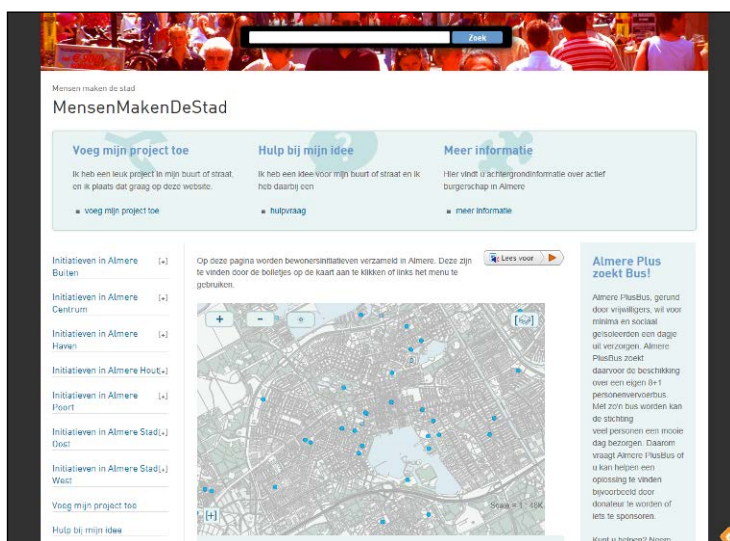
Zoek

Mensen maken de stad

MensenMakenDeStad

Voeg mijn project toe

Ik heb een leuk project in mijn buurt of straat, en ik plaats dat graag op deze website.

voeg mijn project toe

Hulp bij mijn idee

Ik heb een idee voor mijn buurt of straat en ik heb daarbij een

hulpvraag

Meer informatie

Hier vindt u achtergrondinformatie over actief burgerschap in Almere

meer informatie

Initiatieven in Almere Buiten [+]

Initiatieven in Almere Centrum [+]

Initiatieven in Almere Haven [+]

Initiatieven in Almere Hout [+]

Initiatieven in Almere Poort [+]

Initiatieven in Almere Stad Oost [+]

Initiatieven in Almere Stad West [+]

Voeg mijn project toe

Hulp bij mijn idee

Op deze pagina worden bewonersinitiatieven verzameld in Almere. Deze zijn te vinden door de bolletjes op de kaart aan te klikken of links het menu te gebruiken.

Lees voor

+ - [+]

Schaal = 1 : 48K

Almere Plus zoekt Bus!

Almere PlusBus, gerund door vrijwilligers, wil voor minima en sociaal geïsoleerden een dagje uit verzorgen. Almere PlusBus zoekt daarvoor de beschikking over een eigen 8+1 personenvervoerbus. Met zo'n bus worden kan de stichting veel personen een mooie dag bezorgen. Daarom vraagt Almere PlusBus of u kan helpen een oplossing te vinden bijvoorbeeld door donateur te worden of iets te sponsoren.

Kunt u helpen? Neem